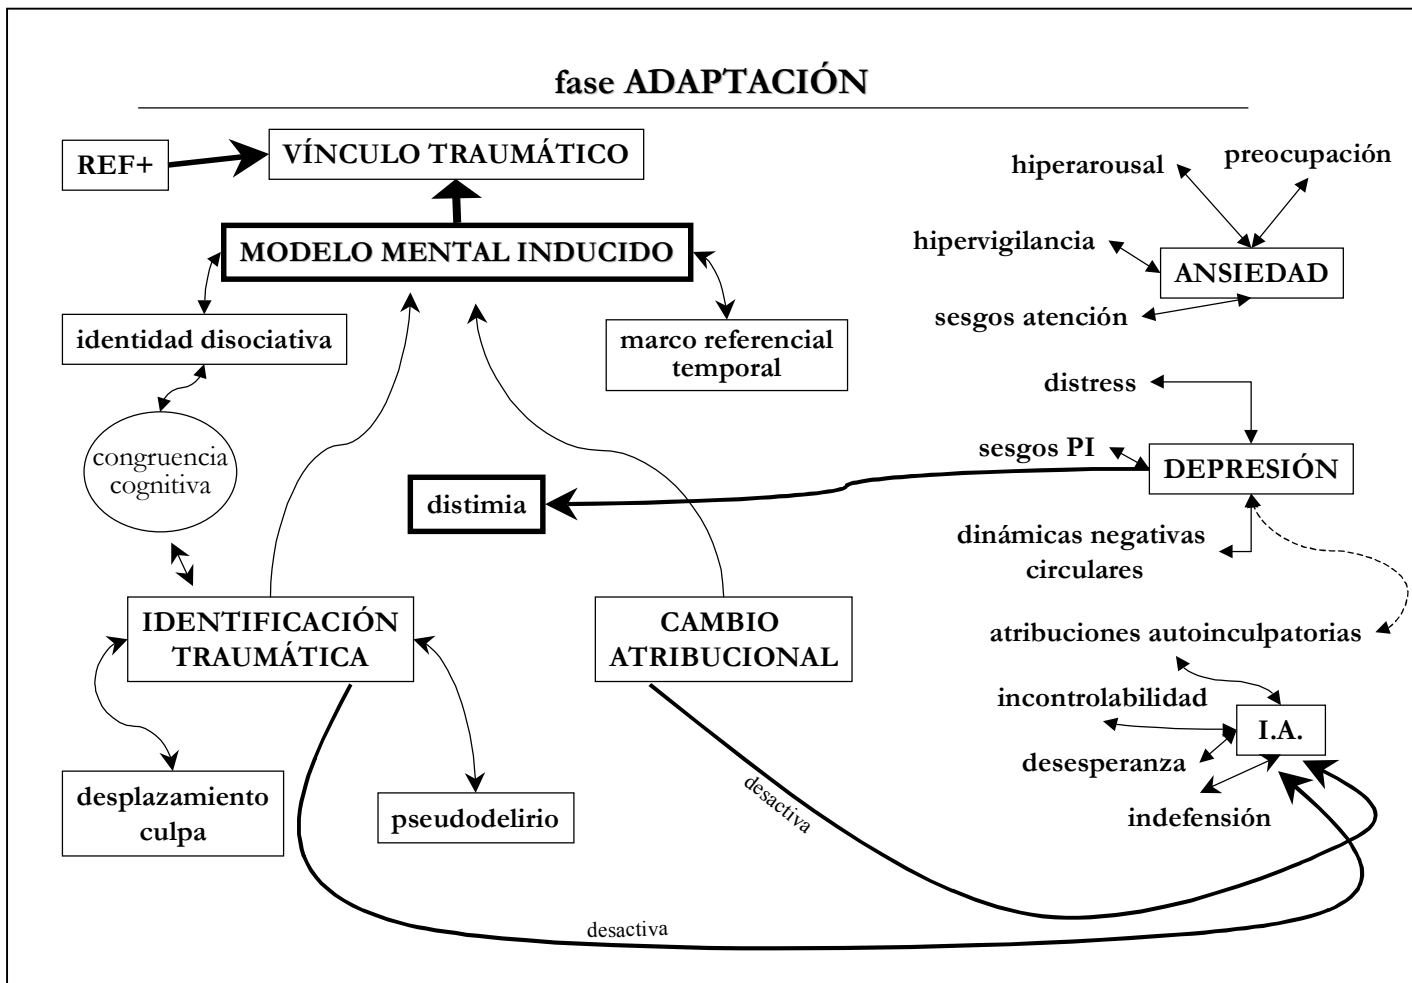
fase ADAPTACIÓN

REF+

VÍNCULO TRAUMÁTICO

MODELO MENTAL INDUCIDO

identidad disociativa

marco referencial temporal

congruencia cognitiva

distimia

IDENTIFICACIÓN TRAUMÁTICA

CAMBIO ATRIBUCIONAL

desplazamiento culpa

pseudodelirio

desactiva

desactiva

hiperarousal

preocupación

hipervigilancia

ANSIEDAD

sesgos atención

distress

sesgos PI

DEPRESIÓN

dinámicas negativas circulares

atribuciones autoinculpatorias

incontrolabilidad

I.A.

desesperanza

indefensión